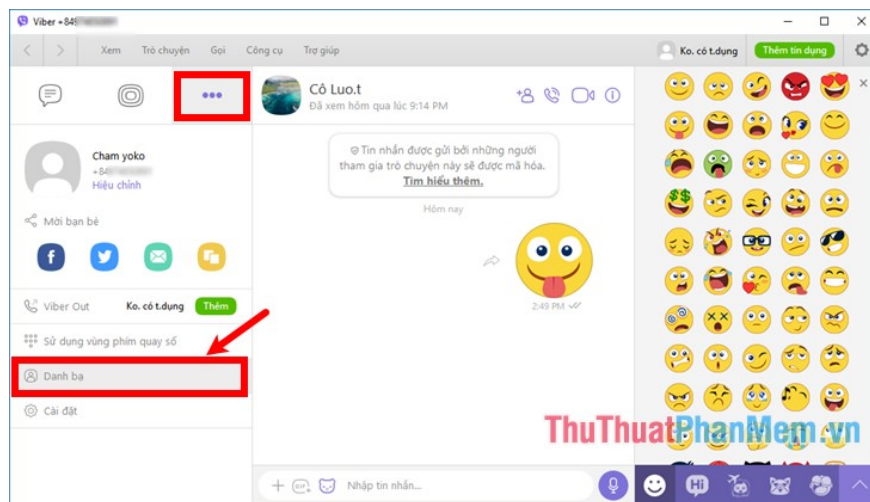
Viber +84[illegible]

Xem Trò chuyện Gọi Công cụ Trợ giúp

Ko. có t.dụng Thêm tín dụng

•••

Cham yoko
+84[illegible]
Hiệu chỉnh

Mời bạn bè

Viber Out Ko. có t.dụng Thêm

Sử dụng vùng phím quay số

Danh bạ

Cài đặt

Cô Luo.t
Đã xem hôm qua lúc 9:14 PM

Tin nhắn được gửi bởi những người tham gia trò chuyện này sẽ được mã hóa.
Tìm hiểu thêm.

Hôm nay

2:49 PM

GIF Nhập tin nhắn...

ThuThuatPhanMem.vn